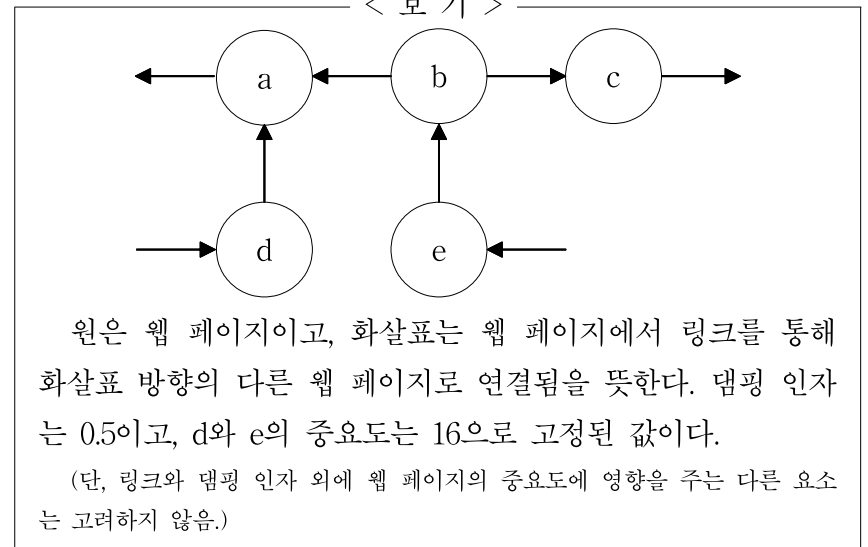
< 보 기 >

a b c

d e

원은 웹 페이지이고, 화살표는 웹 페이지에서 링크를 통해 화살표 방향의 다른 웹 페이지로 연결됨을 뜻한다. 댐핑 인자는 0.5이고, d와 e의 중요도는 16으로 고정된 값이다.

(단, 링크와 댐핑 인자 외에 웹 페이지의 중요도에 영향을 주는 다른 요소는 고려하지 않음.)